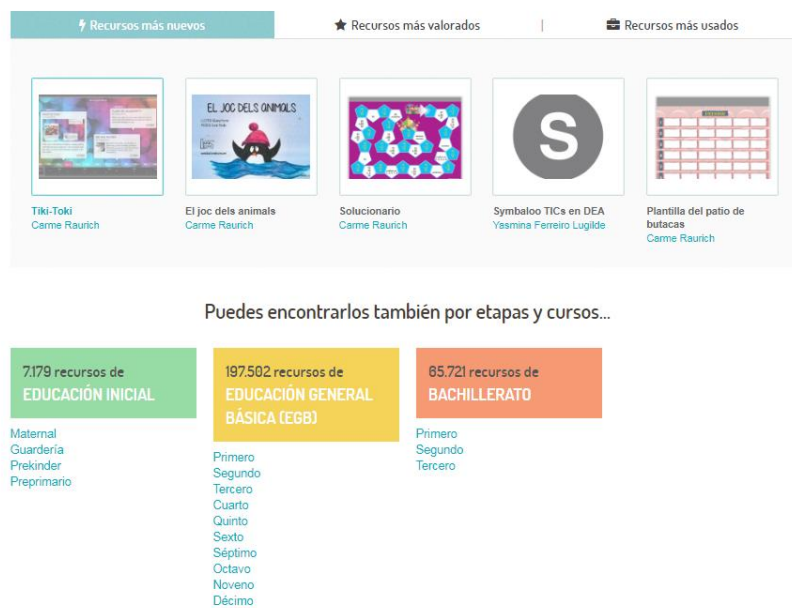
Recursos más nuevos

Recursos más valorados

Recursos más usados

EL JOC DELS ANIMALS

S

Tiki-Toki
Carme Raurich

El joc dels animals
Carme Raurich

Solucionario
Carme Raurich

Symbaloo TICs en DEA
Yssmina Ferreiro Lugilde

Plantilla del patio de butacas
Carme Raurich

Puedes encontrarlos también por etapas y cursos...

7.179 recursos de
EDUCACIÓN INICIAL

Maternal
Guardería
Prekinder
Preprimario

197.502 recursos de
EDUCACIÓN GENERAL BÁSICA (EGB)

Primero
Segundo
Tercero
Cuarto
Quinto
Sexto
Séptimo
Octavo
Noveno
Décimo

65.721 recursos de
BACHILLERATO

Primero
Segundo
Tercero